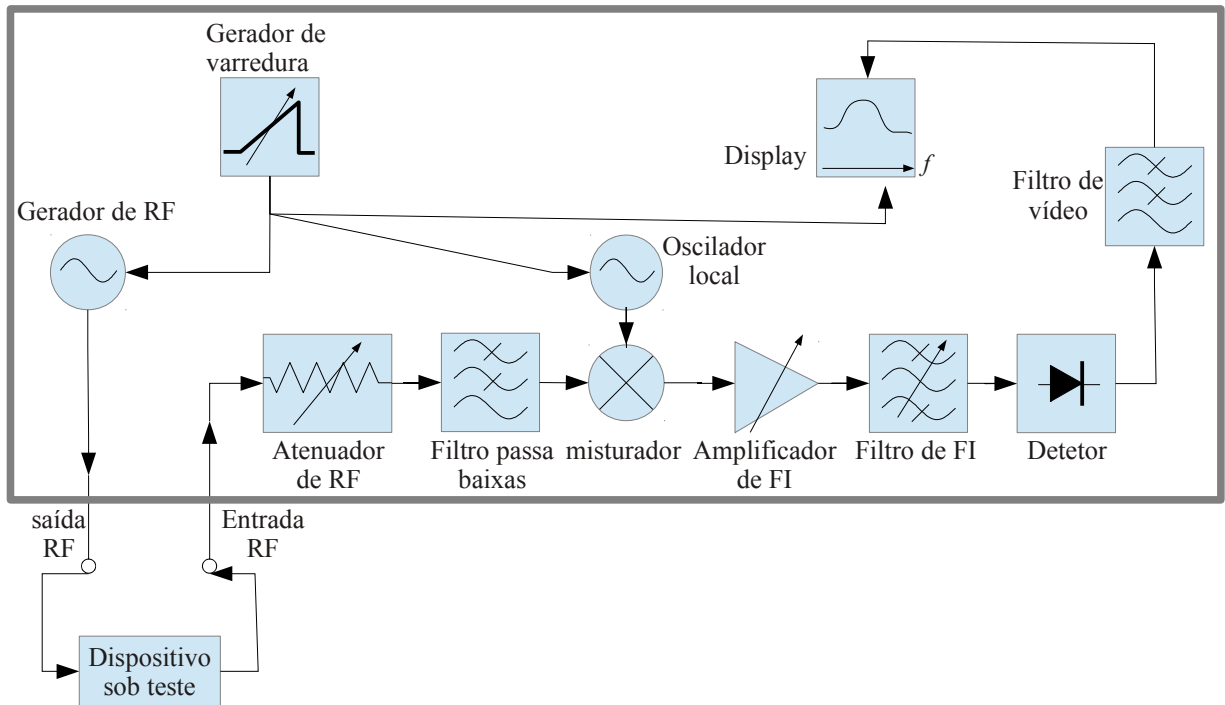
Gerador de varredura

Display

$f$

Filtro de vídeo

Gerador de RF

Oscilador local

Atenuador de RF

Filtro passa baixas

misturador

Amplificador de FI

Filtro de FI

Detetor

saída RF

Entrada RF

Dispositivo sob teste